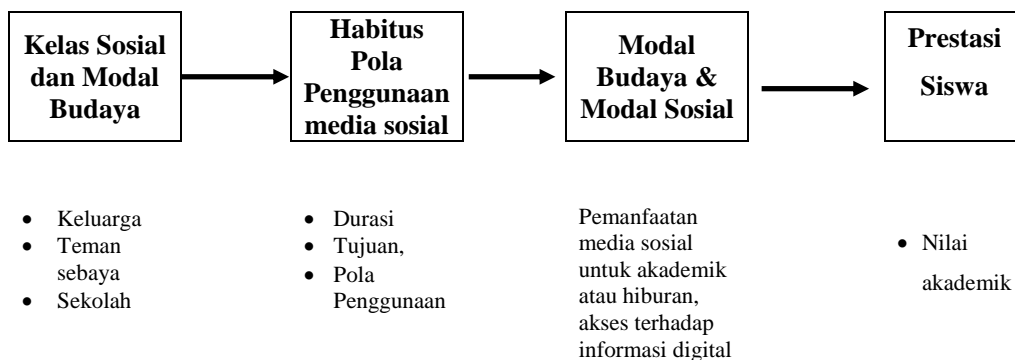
Kelas Sosial dan Modal Budaya

Habitus Pola Penggunaan media sosial

Modal Budaya & Modal Sosial

Prestasi Siswa

- Keluarga
- Teman sebaya
- Sekolah

- Durasi
- Tujuan,
- Pola Penggunaan

Pemanfaatan media sosial untuk akademik atau hiburan, akses terhadap informasi digital

- Nilai akademik